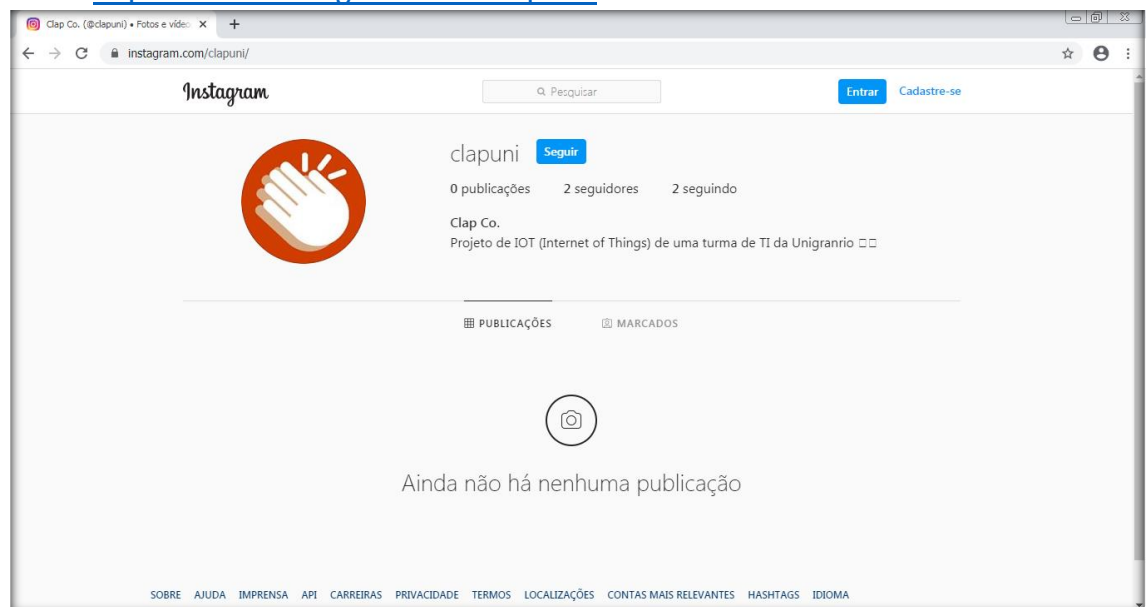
Clap Co. (@clapuni) • Fotos e víde ×

instagram.com/clapuni/

Instagram

Pesquisar

Entrar Cadastre-se

clapuni Seguir

0 publicações 2 seguidores 2 seguindo

Clap Co.
Projeto de IOT (Internet of Things) de uma turma de TI da Unigranrio □□

PUBLICAÇÕES MARCADOS

Ainda não há nenhuma publicação

SOBRE AJUDA IMPRENSA API CARREIRAS PRIVACIDADE TERMOS LOCALIZAÇÕES CONTAS MAIS RELEVANTES HASHTAGS IDIOMA